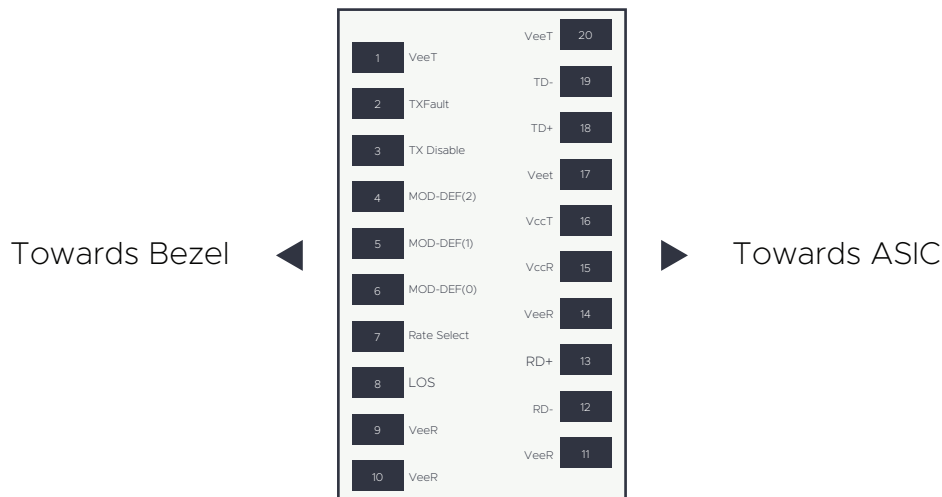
Towards Bezel

VeeT 20

1 VeeT

TD- 19

2 TXFault

TD+ 18

3 TX Disable

Veet 17

4 MOD-DEF(2)

VccT 16

5 MOD-DEF(1)

VccR 15

6 MOD-DEF(0)

VeeR 14

7 Rate Select

RD+ 13

8 LOS

RD- 12

9 VeeR

VeeR 11

10 VeeR

Towards ASIC